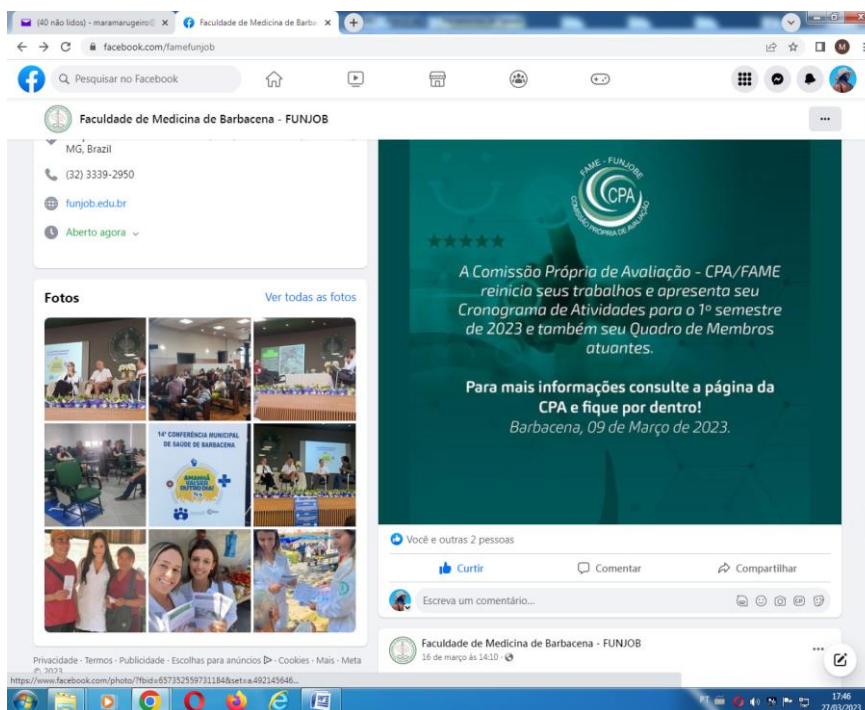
(40 não lidos) - maramarugeiro@ ×
Faculdade de Medicina de Barba ×
facebook.com/famefunjob
Pesquisar no Facebook
Faculdade de Medicina de Barbacena - FUNJOB
MG, Brazil
(32) 3339-2950
funjob.edu.br
Aberto agora
Fotos
Ver todas as fotos
14ª CONFERÊNCIA MUNICIPAL DE SAÚDE DE BARBACENA
AMANHÃ
FAME - FUNJOB
CPA
COMISSÃO PRÓPRIA DE AVALIAÇÃO
A Comissão Própria de Avaliação - CPA/FAME reinicia seus trabalhos e apresenta seu Cronograma de Atividades para o 1º semestre de 2023 e também seu Quadro de Membros atuantes.
Para mais informações consulte a página da CPA e fique por dentro!
Barbacena, 09 de Março de 2023.
Você e outras 2 pessoas
Curtir
Comentar
Compartilhar
Escreva um comentário...
Faculdade de Medicina de Barbacena - FUNJOB
16 de março às 14:10 ·
Privacidade · Termos · Publicidade · Escolhas para anúncios · Cookies · Mais · Meta © 2023
https://www.facebook.com/photo/?fbid=657352559731184&set=a.492145646...
17:46
27/03/2023